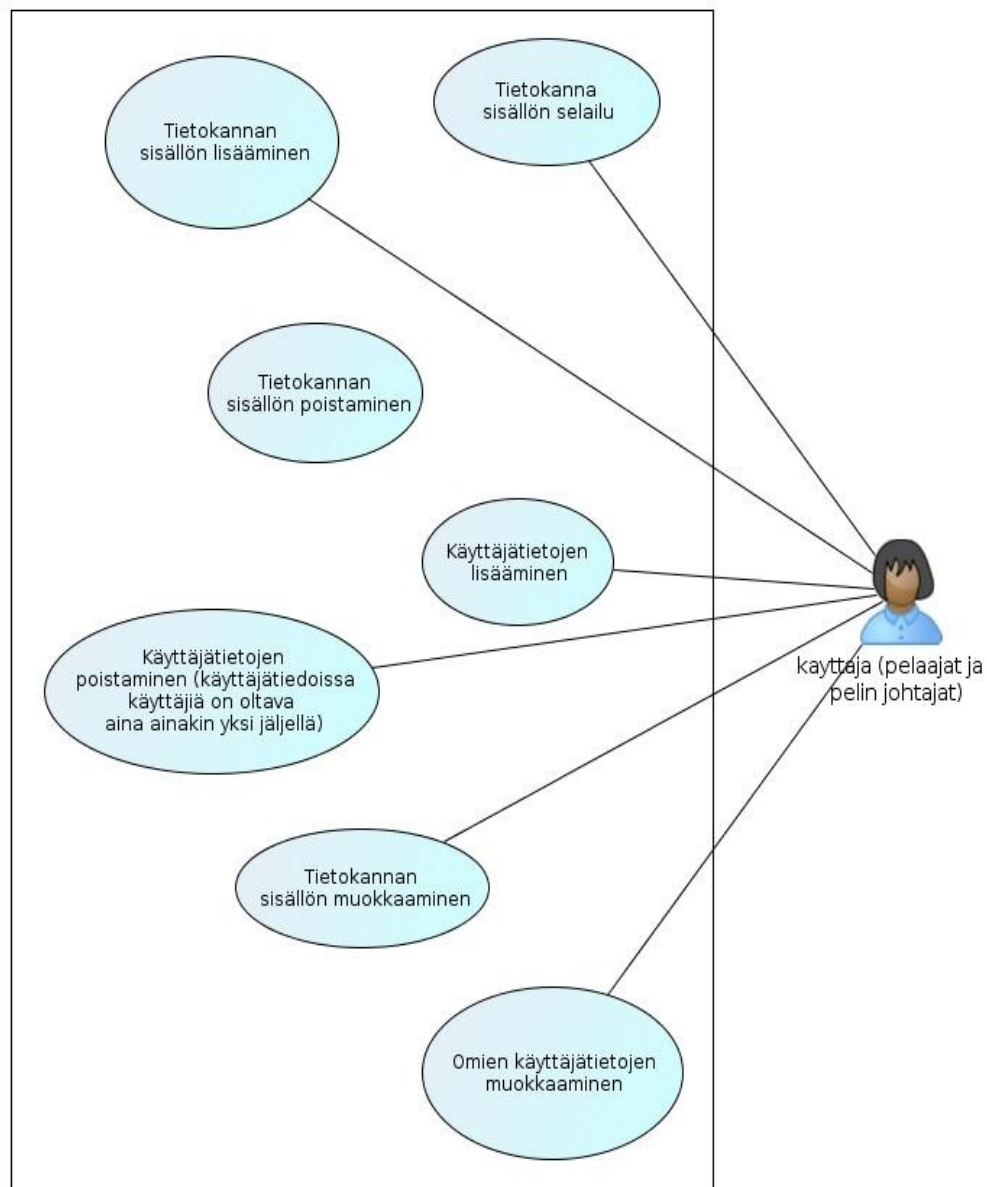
Tietokanna sisällön selailu

Tietokannan sisällön lisääminen

Tietokannan sisällön poistaminen

Käyttäjätietojen lisääminen

Käyttäjätietojen poistaminen (käyttäjätiedoissa käyttäjiä on oltava aina ainakin yksi jäljellä)

kayttaja (pelaajat ja pelin johtajat)

Tietokannan sisällön muokkaaminen

Omien käyttäjätietojen muokkaaminen